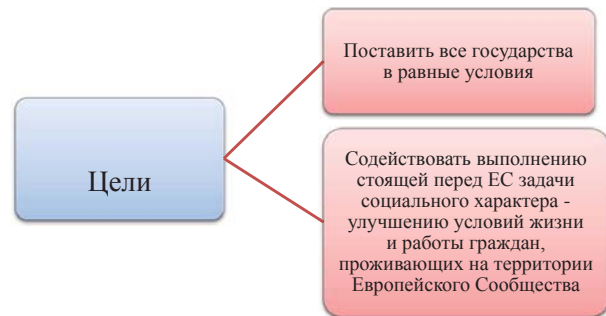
Цели

Поставить все государства в равные условия

Содействовать выполнению стоящей перед ЕС задачи социального характера - улучшению условий жизни и работы граждан, проживающих на территории Европейского Сообщества